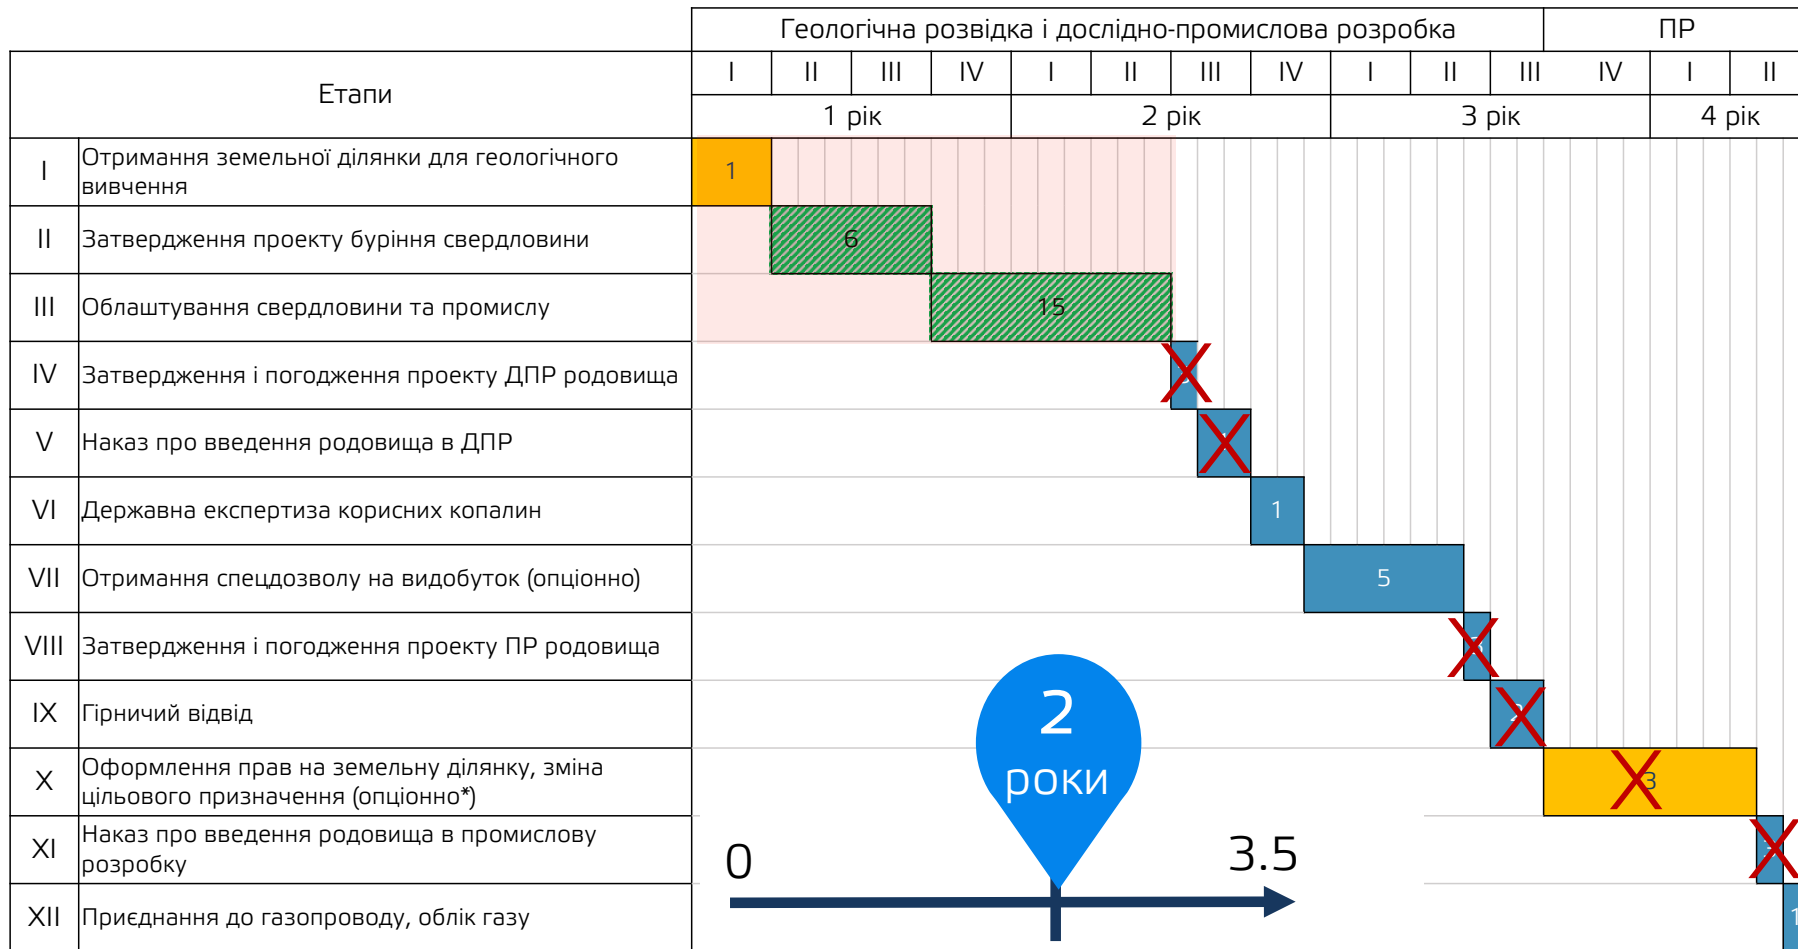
| Етапи | | Геологічна розвідка і дослідно-промислова розробка | ПР |
|---|---|---|---|
| | | I II III IV I II III IV I II III IV | I II |
| | | 1 рік 2 рік 3 рік | 4 рік |
| I | Отримання земельної ділянки для геологічного вивчення | 1 | |
| II | Затвердження проекту буріння свердловини | 6 | |
| III | Облаштування свердловини та промислу | 15 | |
| IV | Затвердження і погодження проекту ДПР родовища | | |
| V | Наказ про введення родовища в ДПР | | |
| VI | Державна експертиза корисних копалин | 1 | |
| VII | Отримання спецдозволу на видобуток (опціонно) | 5 | |
| VIII | Затвердження і погодження проекту ПР родовища | | |
| IX | Гірничий відвід | | |
| X | Оформлення прав на земельну ділянку, зміна цільового призначення (опціонно*) | 3 | |
| XI | Наказ про введення родовища в промислову розробку | | |
| XII | Приєднання до газопроводу, облік газу | | |

2
роки

0

3.5